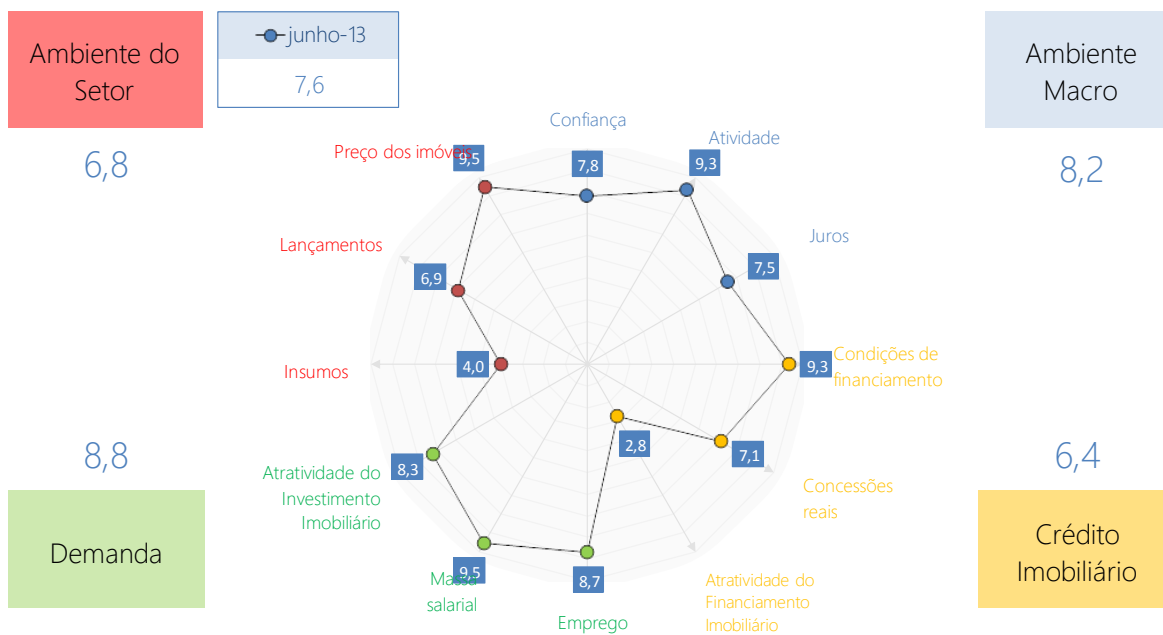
Ambiente do Setor

6,8

junho-13

7,6

Ambiente Macro

8,2

Confiança
7,8
Atividade
9,3
Juros
7,5
Condições de financiamento
9,3
Concessões reais
7,1
Atratividade do Financiamento Imobiliário
2,8
Emprego
8,7
Massa salarial
9,5
Atratividade do Investimento Imobiliário
8,3
Insumos
4,0
Lançamentos
6,9
Preço dos imóveis
9,5

8,8

Demanda

6,4

Crédito Imobiliário